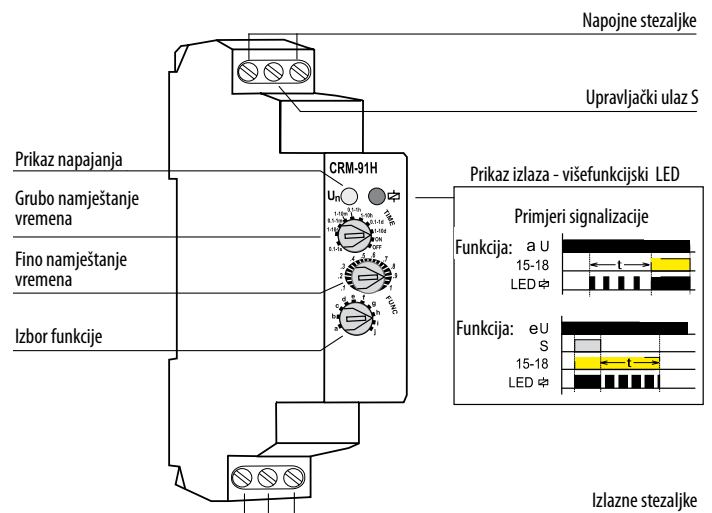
Napojne stezaljke

Upravljački ulaz S

Prikaz napajanja

Grubo namještanje vremena

Fino namještanje vremena

Izbor funkcije

CRM-91H

$U_n$

TIME

1-10m
0.1-1h
1-10h
0.1-1m
0.1-1d
1-10s
1-10d
1-10s
ON
0.1-1s
OFF

FUNC

Prikaz izlaza - višefunkcijski LED

Primjeri signalizacije

Funkcija: a U
15-18
t
LED

Funkcija: e U
S
15-18
t
LED

Izlazne stezaljke